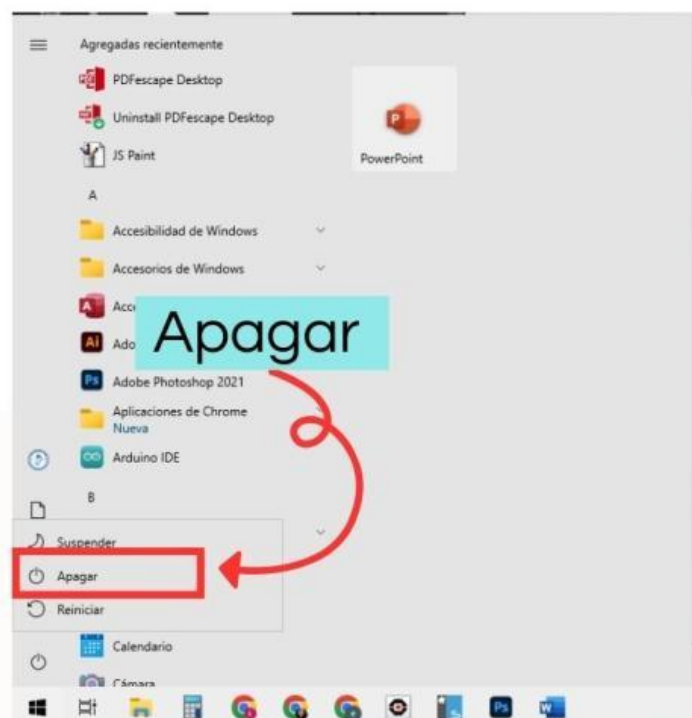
Agregadas recientemente

PDFescape Desktop

Uninstall PDFescape Desktop

JS Paint

PowerPoint

A

Accesibilidad de Windows

Accesorios de Windows

Acc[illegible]

Ado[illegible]

Apagar

Adobe Photoshop 2021

Aplicaciones de Chrome
Nueva

Arduino IDE

B

Suspender

Apagar

Reiniciar

Calendario

Cámara